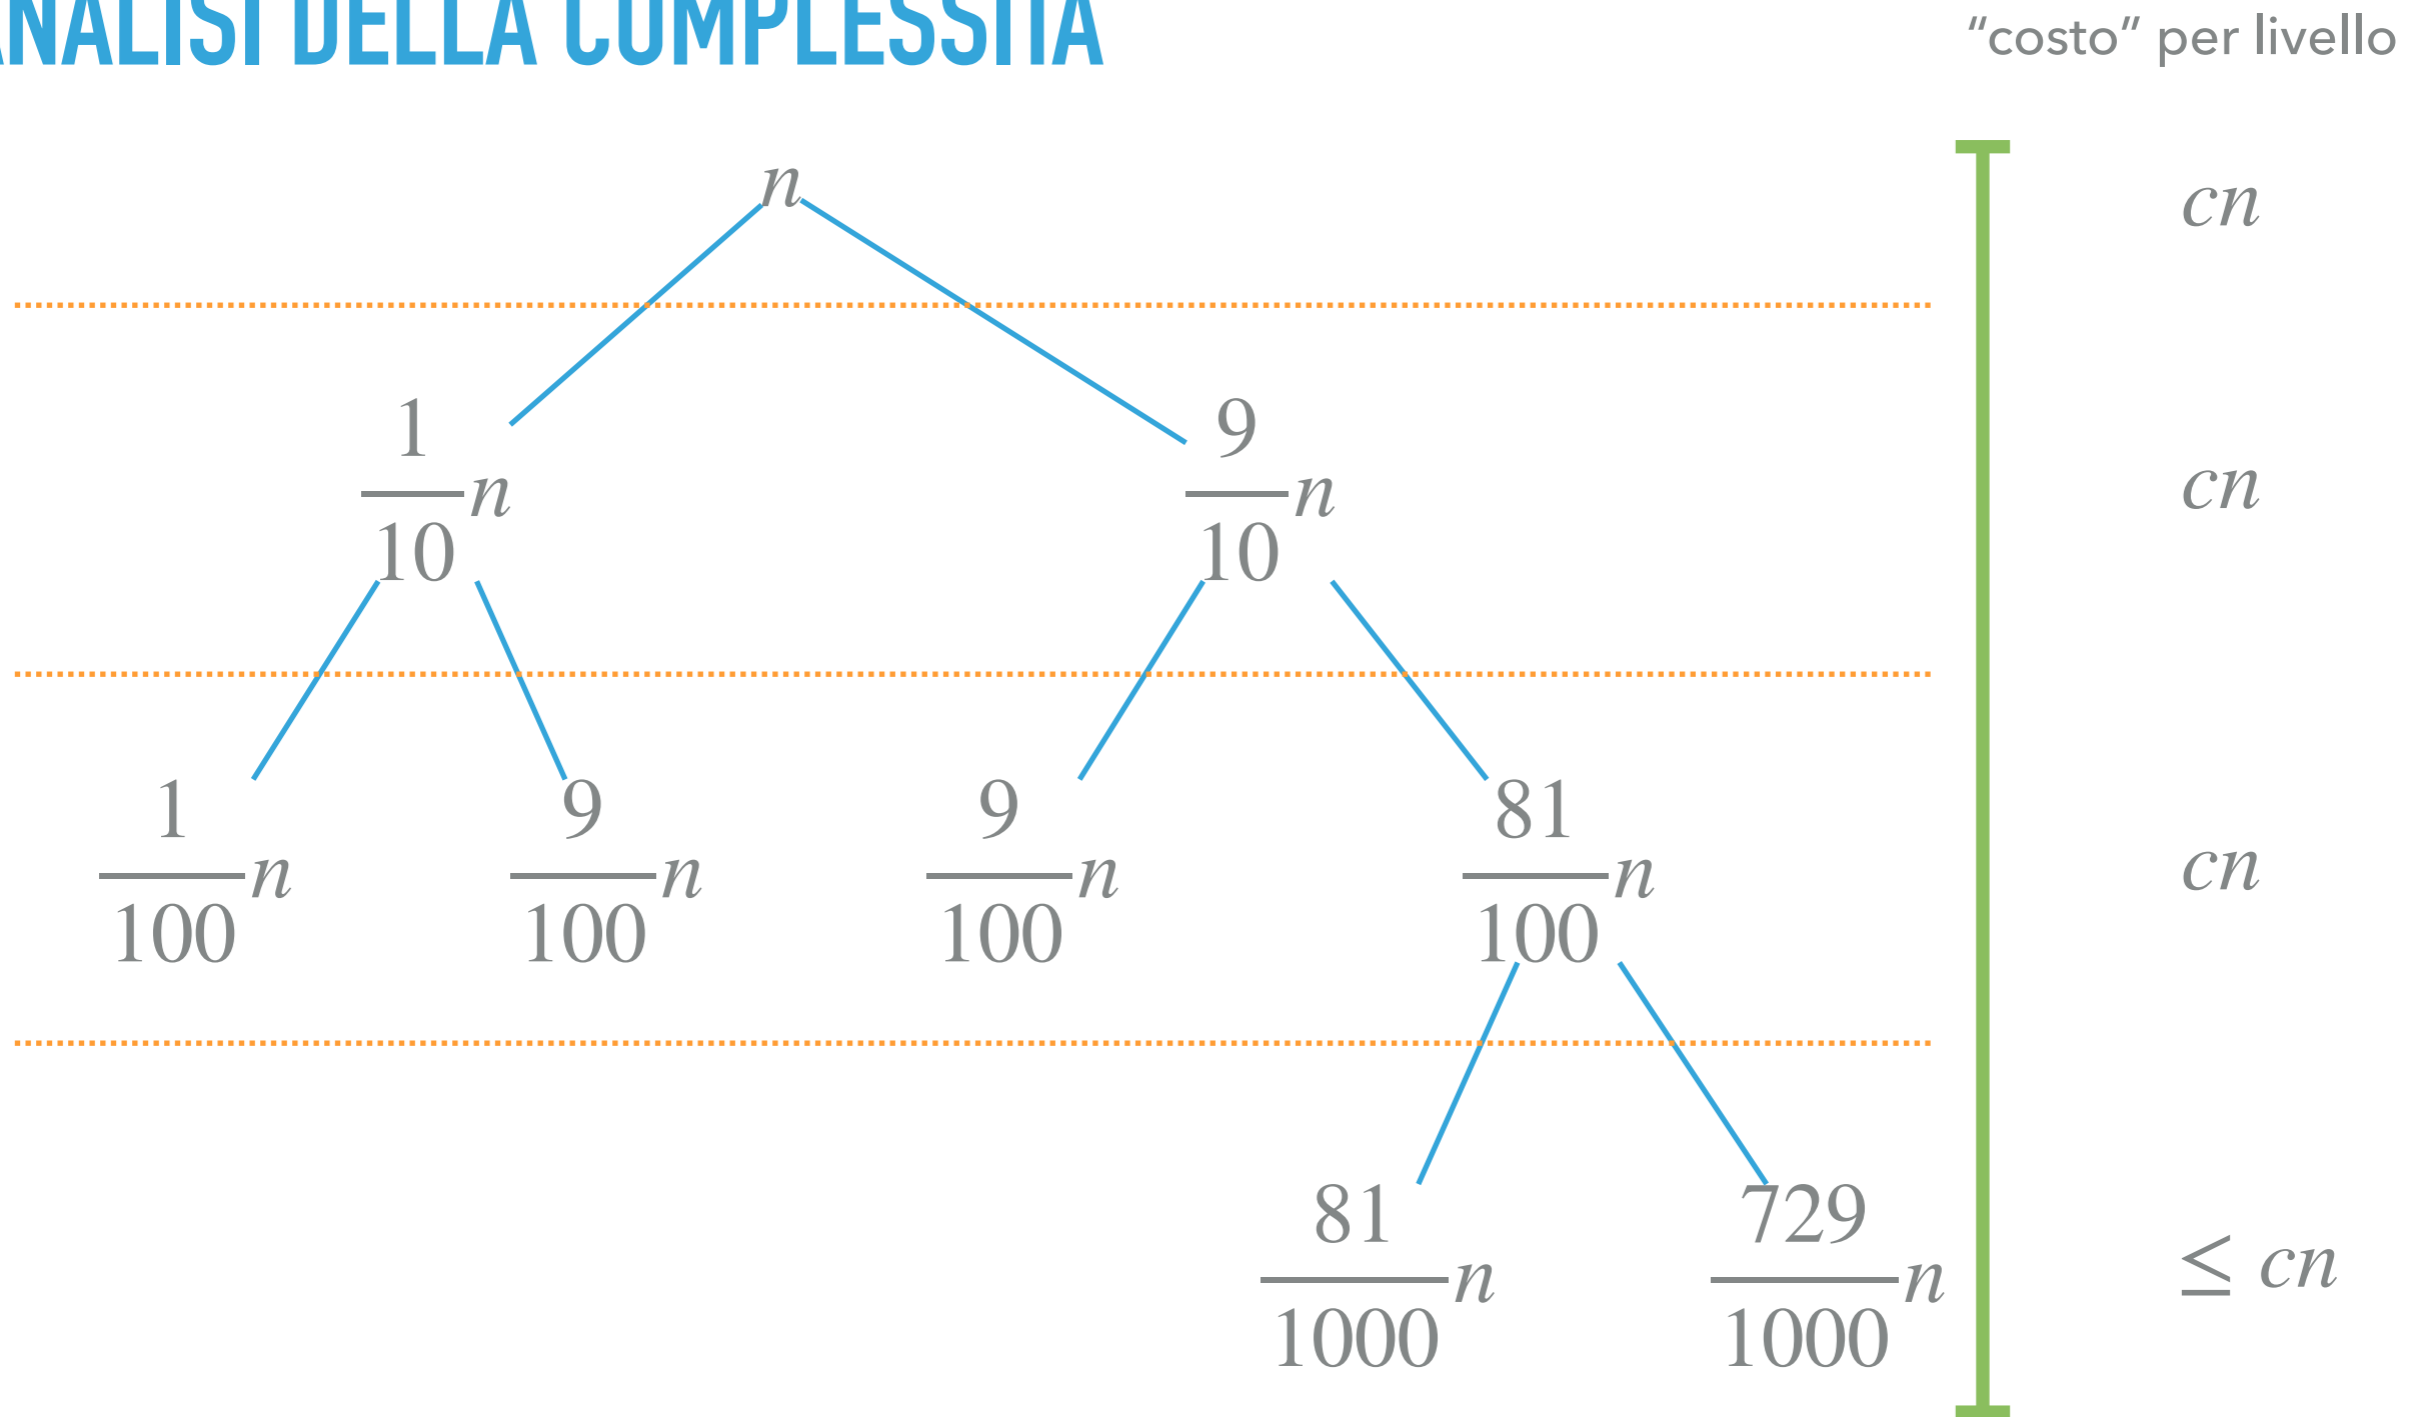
ANALISI DELLA COMPLESSITÀ

"costo" per livello

$n$

$cn$

$\frac{1}{10}n$ $\frac{9}{10}n$

$cn$

$\frac{1}{100}n$ $\frac{9}{100}n$ $\frac{9}{100}n$ $\frac{81}{100}n$

$cn$

$\frac{81}{1000}n$ $\frac{729}{1000}n$

$\leq cn$